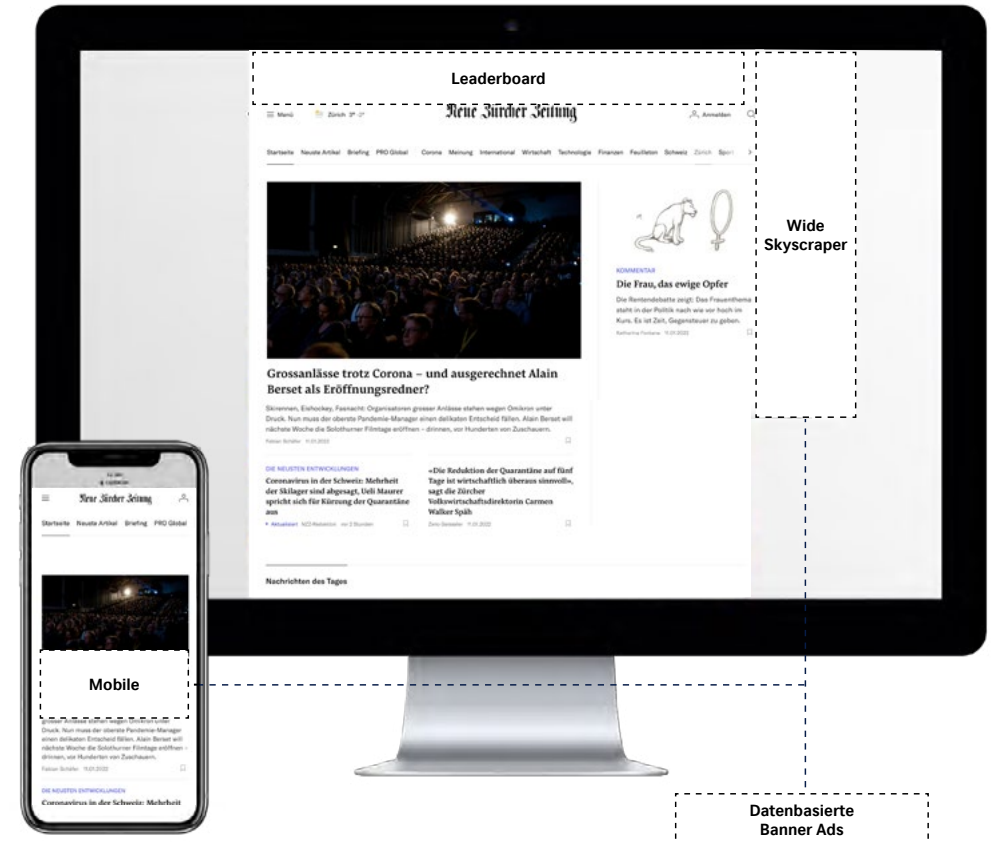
Leaderboard

Menü Zürich 3° 0°

Neue Zürcher Zeitung

Anmelden

Startseite Neuste Artikel Briefing PRO Global Corona Meinung International Wirtschaft Technologie Finanzen Feuilleton Schweiz Zürich Sport

Wide Skyscraper

KOMMENTAR

Die Frau, das ewige Opfer

Die Rentendebatte zeigt: Das Frauenthema steht in der Politik nach wie vor hoch im Kurs. Es ist Zeit, Gegensteuer zu geben.

Katharina Fontana 11.01.2022

Grossanlässe trotz Corona – und ausgerechnet Alain Berset als Eröffnungsredner?

Skirennen, Eishockey, Fasnacht: Organisatoren grosser Anlässe stehen wegen Omikron unter Druck. Nun muss der oberste Pandemie-Manager einen delikaten Entscheid fällen. Alain Berset will nächste Woche die Solothurner Filmtage eröffnen – drinnen, vor Hunderten von Zuschauern.

Fabian Schäfer 11.01.2022

DIE NEUSTEN ENTWICKLUNGEN

Coronavirus in der Schweiz: Mehrheit der Skilager sind abgesagt, Ueli Maurer spricht sich für Kürzung der Quarantäne aus

Aktualisiert NZZ-Redaktion vor 2 Stunden

«Die Reduktion der Quarantäne auf fünf Tage ist wirtschaftlich überaus sinnvoll», sagt die Zürcher Volkswirtschaftsdirektorin Carmen Walker Späh

Zeno Geisseler 11.01.2022

Nachrichten des Tages

Neue Zürcher Zeitung

Startseite Neuste Artikel Briefing PRO Global

Mobile

grosser Anlässe stehen wegen Omikron unter Druck. Nun muss der oberste Pandemie-Manager einen delikaten Entscheid fällen. Alain Berset will nächste Woche die Solothurner Filmtage eröffnen – drinnen, vor Hunderten von Zuschauern.

Fabian Schäfer 11.01.2022

DIE NEUSTEN ENTWICKLUNGEN

Coronavirus in der Schweiz: Mehrheit

Datenbasierte Banner Ads